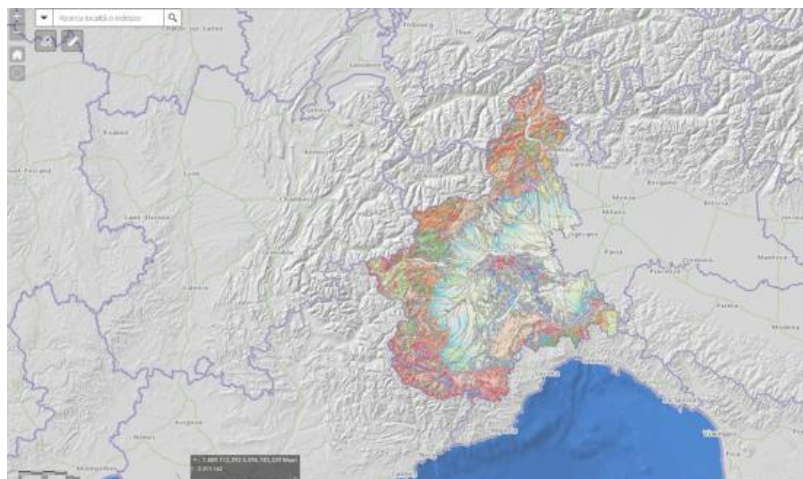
Ricerca località o indirizzo

Lyon

Chambéry

Grenoble

Valence

Torino

Milano

Bergamo

Brescia

Pavia

Cremona

Mantova

Parma

Modena

Genova

Nice

Bern

Thun

Lausanne

Genève

Saint-Étienne

Clermont-Ferrand

Avignon

Nîmes

Montpellier

Viareggio

Pisa

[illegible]